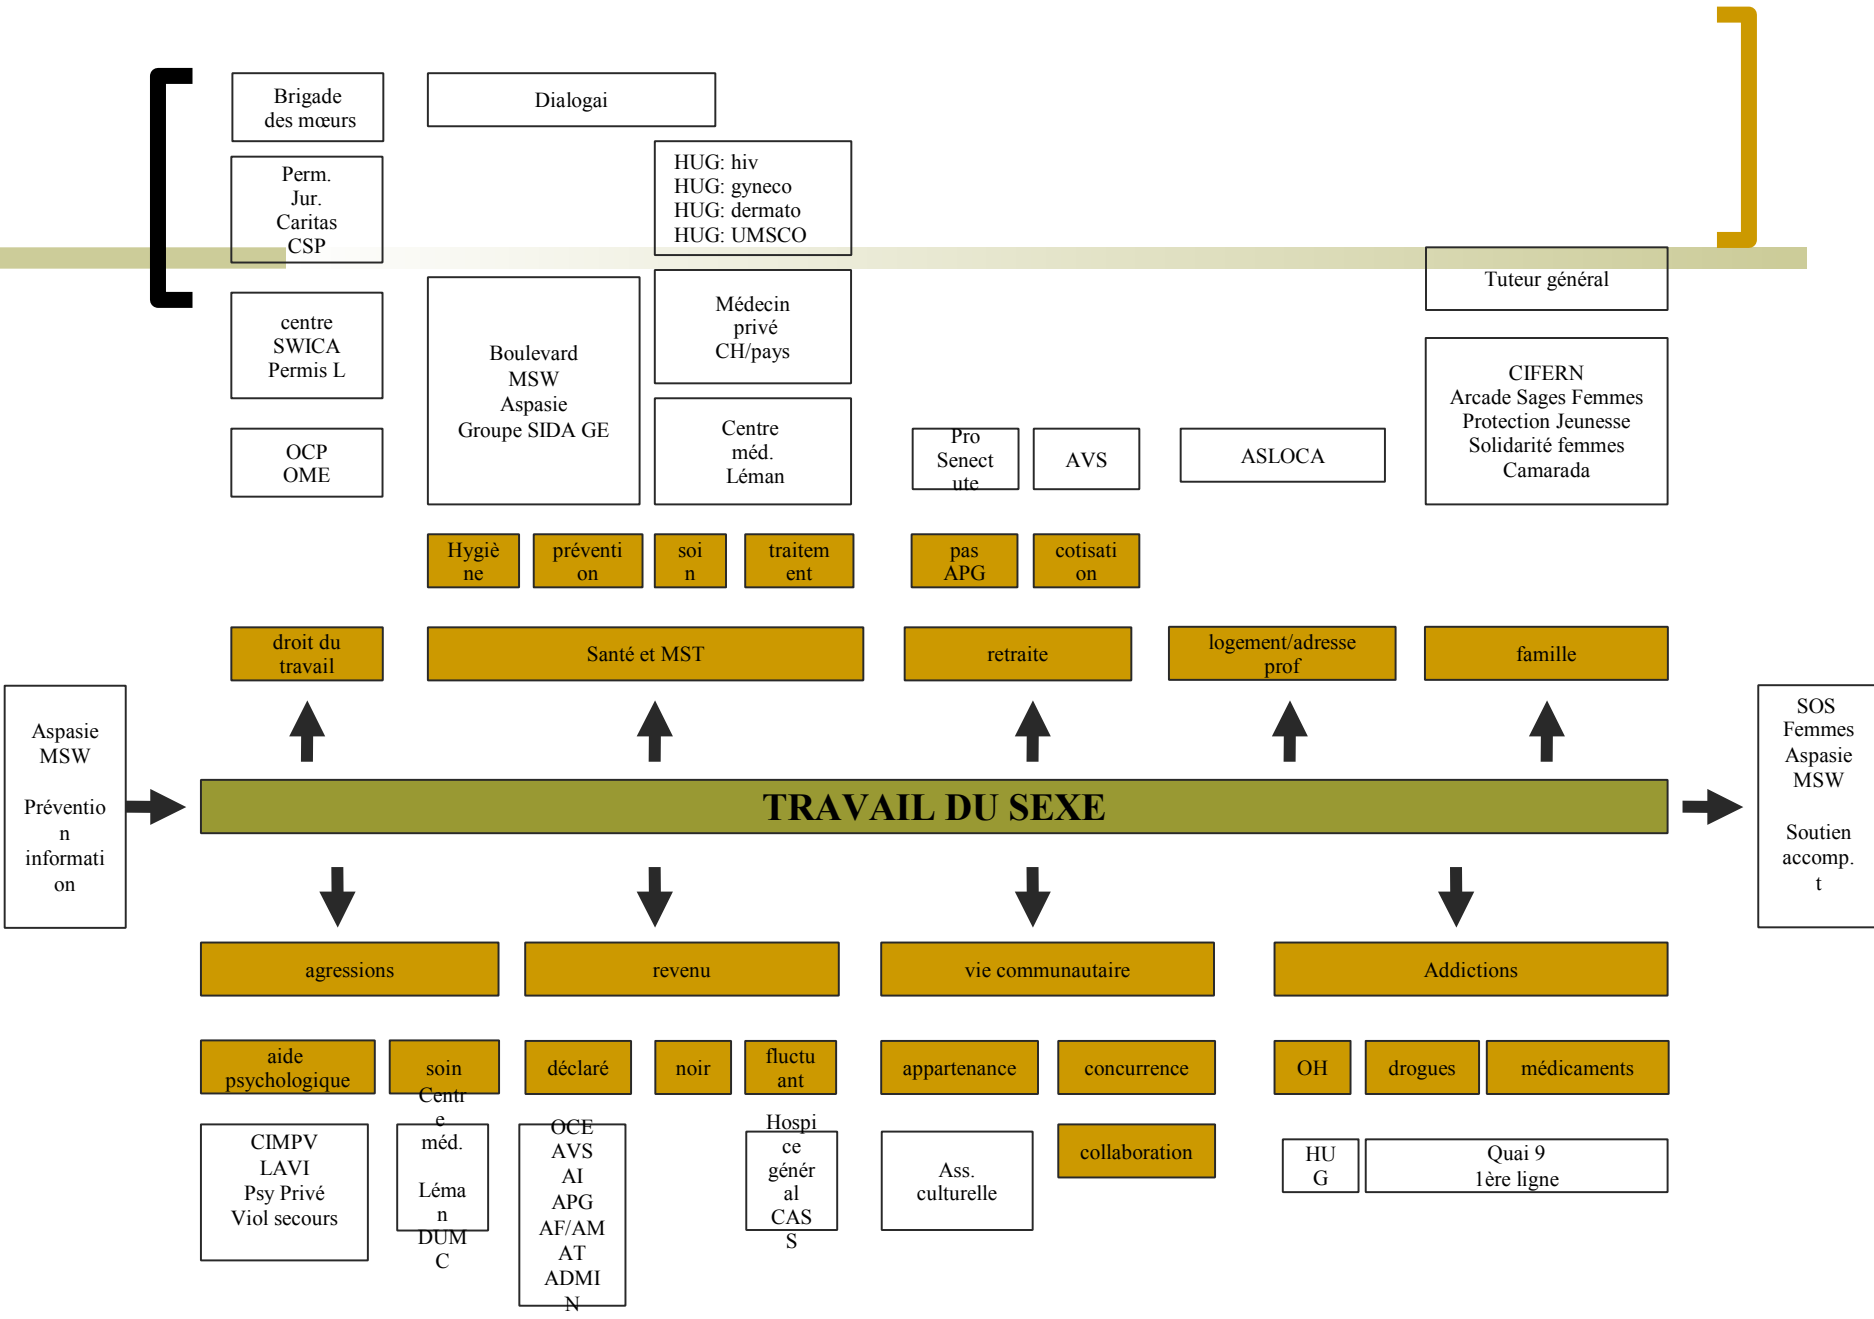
Brigade des mœurs

Dialogai

Perm. Jur. Caritas CSP

HUG: hiv
HUG: gyneco
HUG: dermato
HUG: UMSCO

Tuteur général

centre SWICA Permis L

Boulevard MSW Aspasie Groupe SIDA GE

Médecin privé CH/pays

CIFERN
Arcade Sages Femmes
Protection Jeunesse
Solidarité femmes
Camarada

OCP OME

Centre méd. Léman

Pro Senectute

AVS

ASLOCA

Hygiène

prévention

soin

traitement

pas APG

cotisation

droit du travail

Santé et MST

retraite

logement/adresse prof

famille

Aspasie MSW

Prévention information

TRAVAIL DU SEXE

SOS Femmes Aspasie MSW

Soutien accomp. t

agressions

revenu

vie communautaire

Addictions

aide psychologique

soin

déclaré

noir

fluctuant

appartenance

concurrence

OH

drogues

médicaments

CIMPV
LAVI
Psy Privé
Viol secours

Centre méd. Léman DUMC

OCE
AVS
AI
APG
AF/AM
AT
ADMIN

Hospice général CASS

Ass. culturelle

collaboration

HUG

Quai 9
1ère ligne